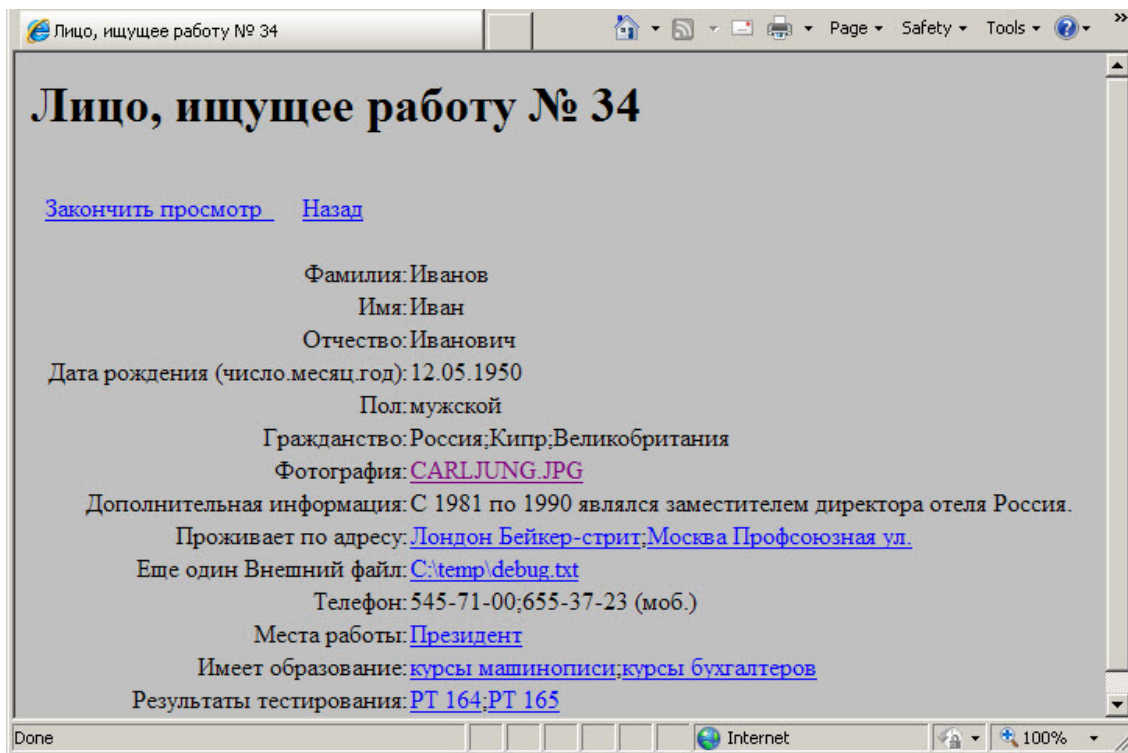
Лицо, ищущее работу № 34

Page ▾ Safety ▾ Tools ▾

# Лицо, ищущее работу № 34

Закончить просмотр Назад

| | |
|---|---|
| Фамилия: | Иванов |
| Имя: | Иван |
| Отчество: | Иванович |
| Дата рождения (число.месяц.год): | 12.05.1950 |
| Пол: | мужской |
| Гражданство: | Россия;Кипр;Великобритания |
| Фотография: | CARLJUNG.JPG |
| Дополнительная информация: | С 1981 по 1990 являлся заместителем директора отеля Россия. |
| Проживает по адресу: | Лондон Бейкер-стрит;Москва Профсоюзная ул. |
| Еще один Внешний файл: | C:\temp\debug.txt |
| Телефон: | 545-71-00;655-37-23 (моб.) |
| Места работы: | Президент |
| Имеет образование: | курсы машинописи;курсы бухгалтеров |
| Результаты тестирования: | PT 164;PT 165 |

Done Internet 100%